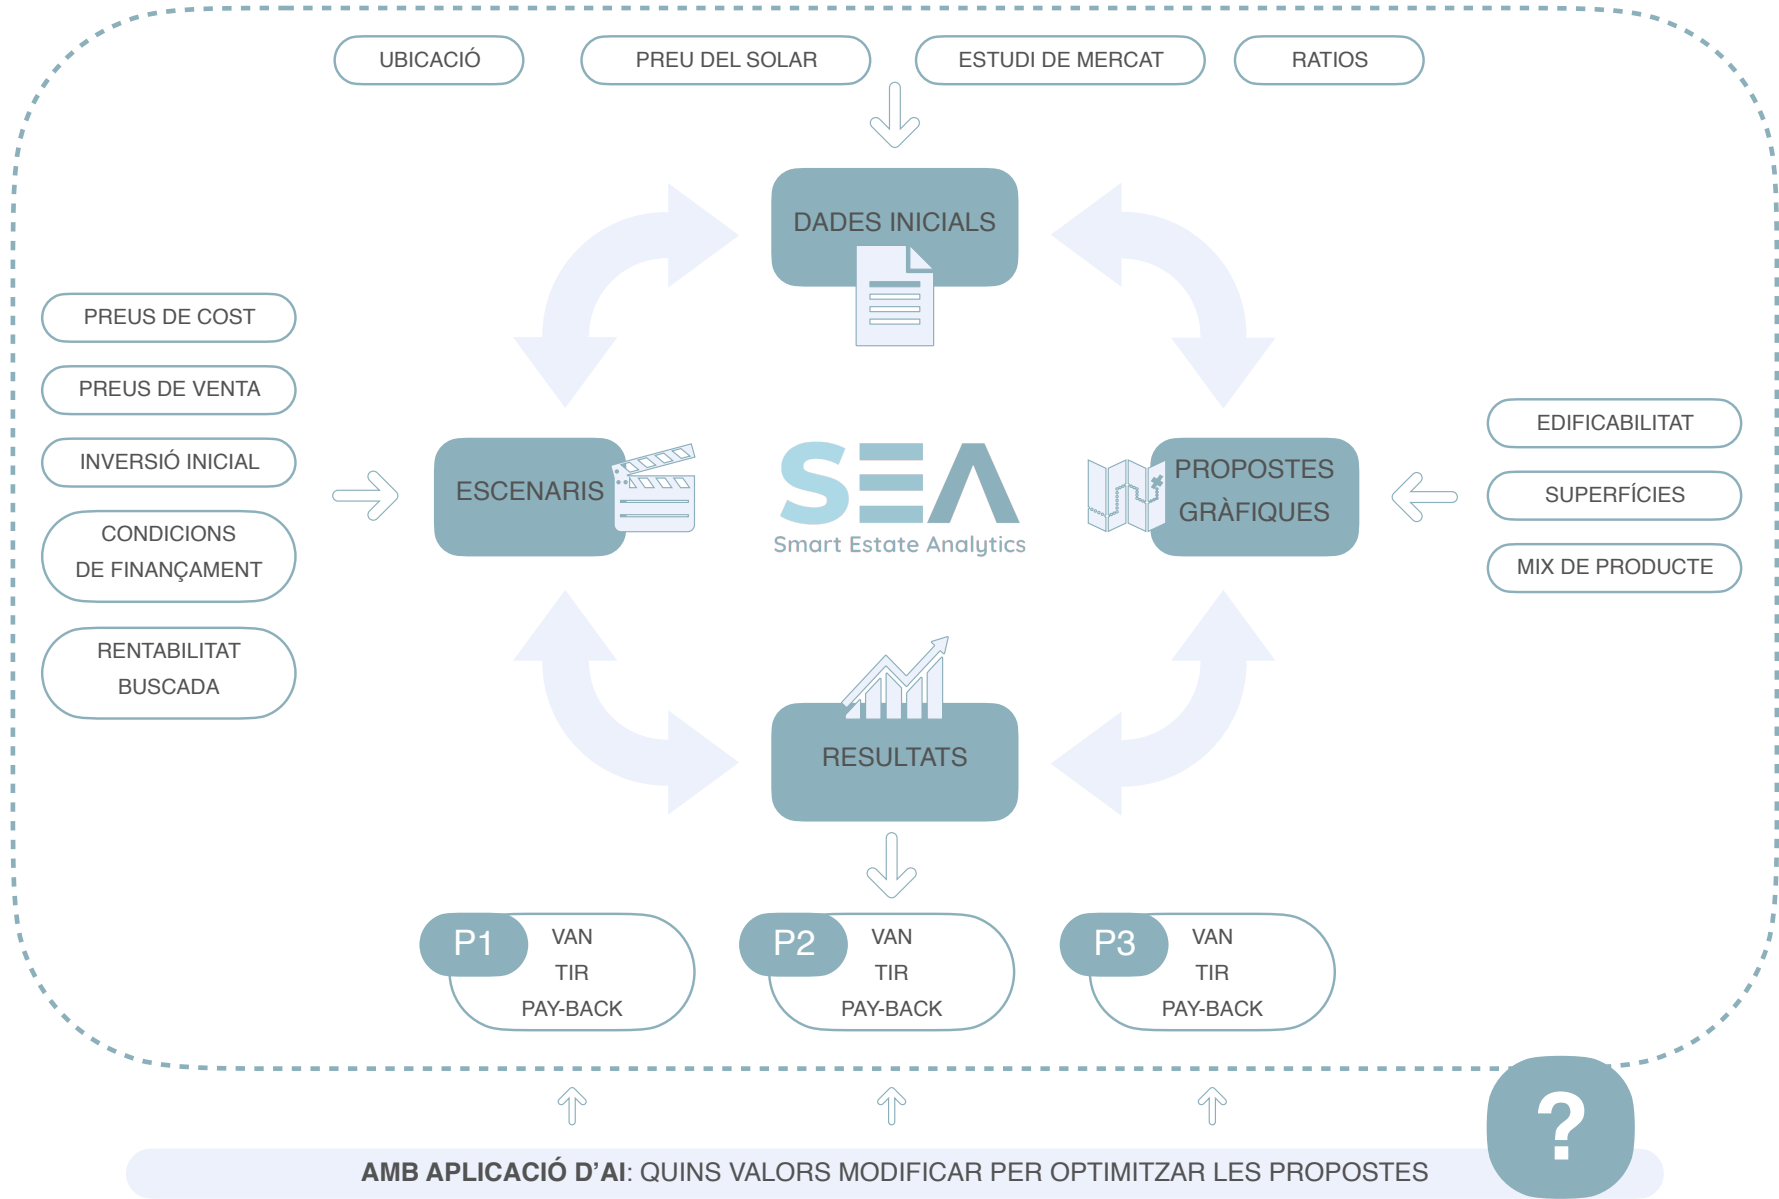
UBICACIÓ

PREU DEL SOLAR

ESTUDI DE MERCAT

RATIOS

DADES INICIALS

PREUS DE COST

PREUS DE VENTA

INVERSIÓ INICIAL

CONDICIONS DE FINANÇAMENT

RENTABILITAT BUSCADA

ESCENARIS

SEA

Smart Estate Analytics

PROPOSTES GRÀFIQUES

EDIFICABILITAT

SUPERFÍCIES

MIX DE PRODUCTE

RESULTATS

P1 VAN TIR PAY-BACK

P2 VAN TIR PAY-BACK

P3 VAN TIR PAY-BACK

?

AMB APLICACIÓ D'AI: QUINS VALORS MODIFICAR PER OPTIMITZAR LES PROPOSTES